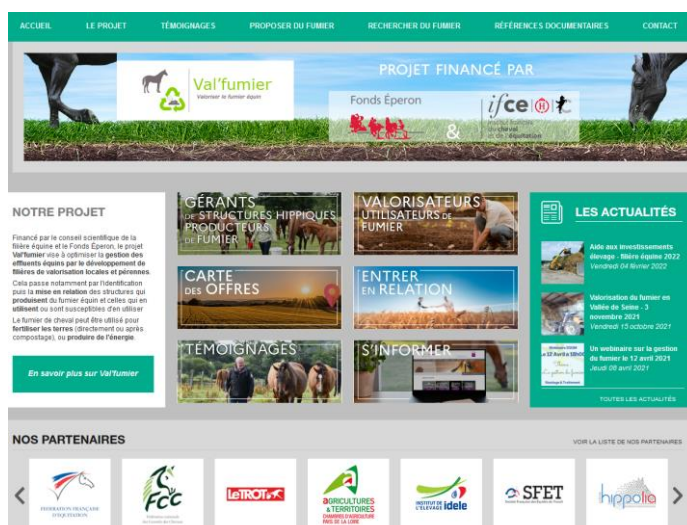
ACCUEIL LE PROJET TÉMOIGNAGES PROPOSER DU FUMIER RECHERCHER DU FUMIER RÉFÉRENCES DOCUMENTAIRES CONTACT

Val'fumier
Valoriser le fumier équin

PROJET FINANCÉ PAR
Fonds Éperon
&
ifce
Institut français du cheval et de l'équitation

NOTRE PROJET

Financé par le conseil scientifique de la filière équine et le Fonds Éperon, le projet Val'fumier vise à optimiser la gestion des effluents équins par le développement de filières de valorisation locales et pérennes.

Cela passe notamment par l'identification puis la mise en relation des structures qui produisent du fumier équin et celles qui en utilisent ou sont susceptibles d'en utiliser.

Le fumier de cheval peut être utilisé pour fertiliser les terres (directement ou après compostage), ou produire de l'énergie.

En savoir plus sur Val'fumier

GÉRANTS DE STRUCTURES HIPPIQUES PRODUCTEURS DE FUMIER

VALORISATEURS UTILISATEURS DE FUMIER

CARTE DES OFFRES

ENTRER EN RELATION

TÉMOIGNAGES

S'INFORMER

LES ACTUALITÉS

Aide aux investissements élevage - filière équine 2022
Vendredi 04 février 2022

Valorisation du fumier en Vallée de Seine - 3 novembre 2021
Vendredi 15 octobre 2021

Un webinaire sur la gestion du fumier le 12 avril 2021
Jeudi 08 avril 2021

TOUTES LES ACTUALITÉS

NOS PARTENAIRES

VOIR LA LISTE DE NOS PARTENAIRES

FÉDÉRATION FRANÇAISE D'ÉQUITATION

FCC

LeTROT

AGRICULTURES & TERRITOIRES CHAMBRES D'AGRICULTURE PAYS DE LA LOIRE

INSTITUT DE L'ÉLEVAGE idele

SFET

hippolia